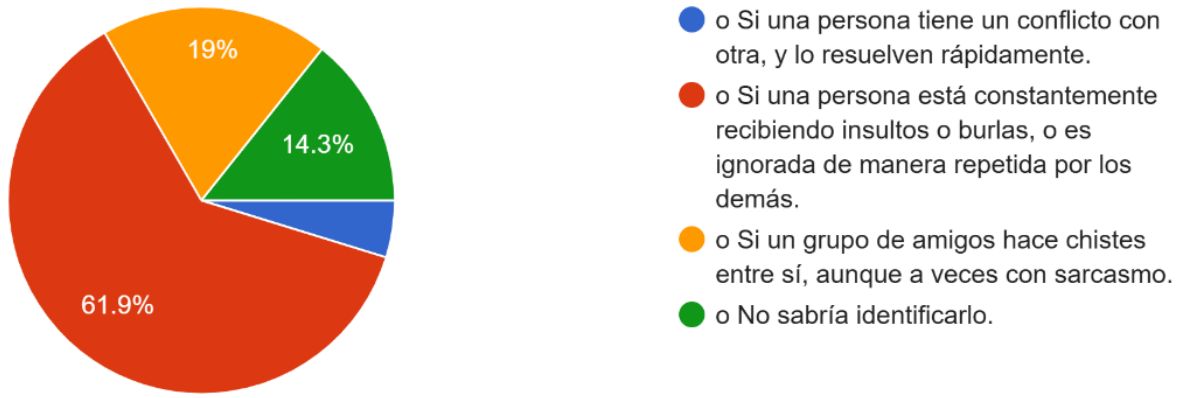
19%

14.3%

61.9%

o Si una persona tiene un conflicto con otra, y lo resuelven rápidamente.

o Si una persona está constantemente recibiendo insultos o burlas, o es ignorada de manera repetida por los demás.

o Si un grupo de amigos hace chistes entre sí, aunque a veces con sarcasmo.

o No sabría identificarlo.